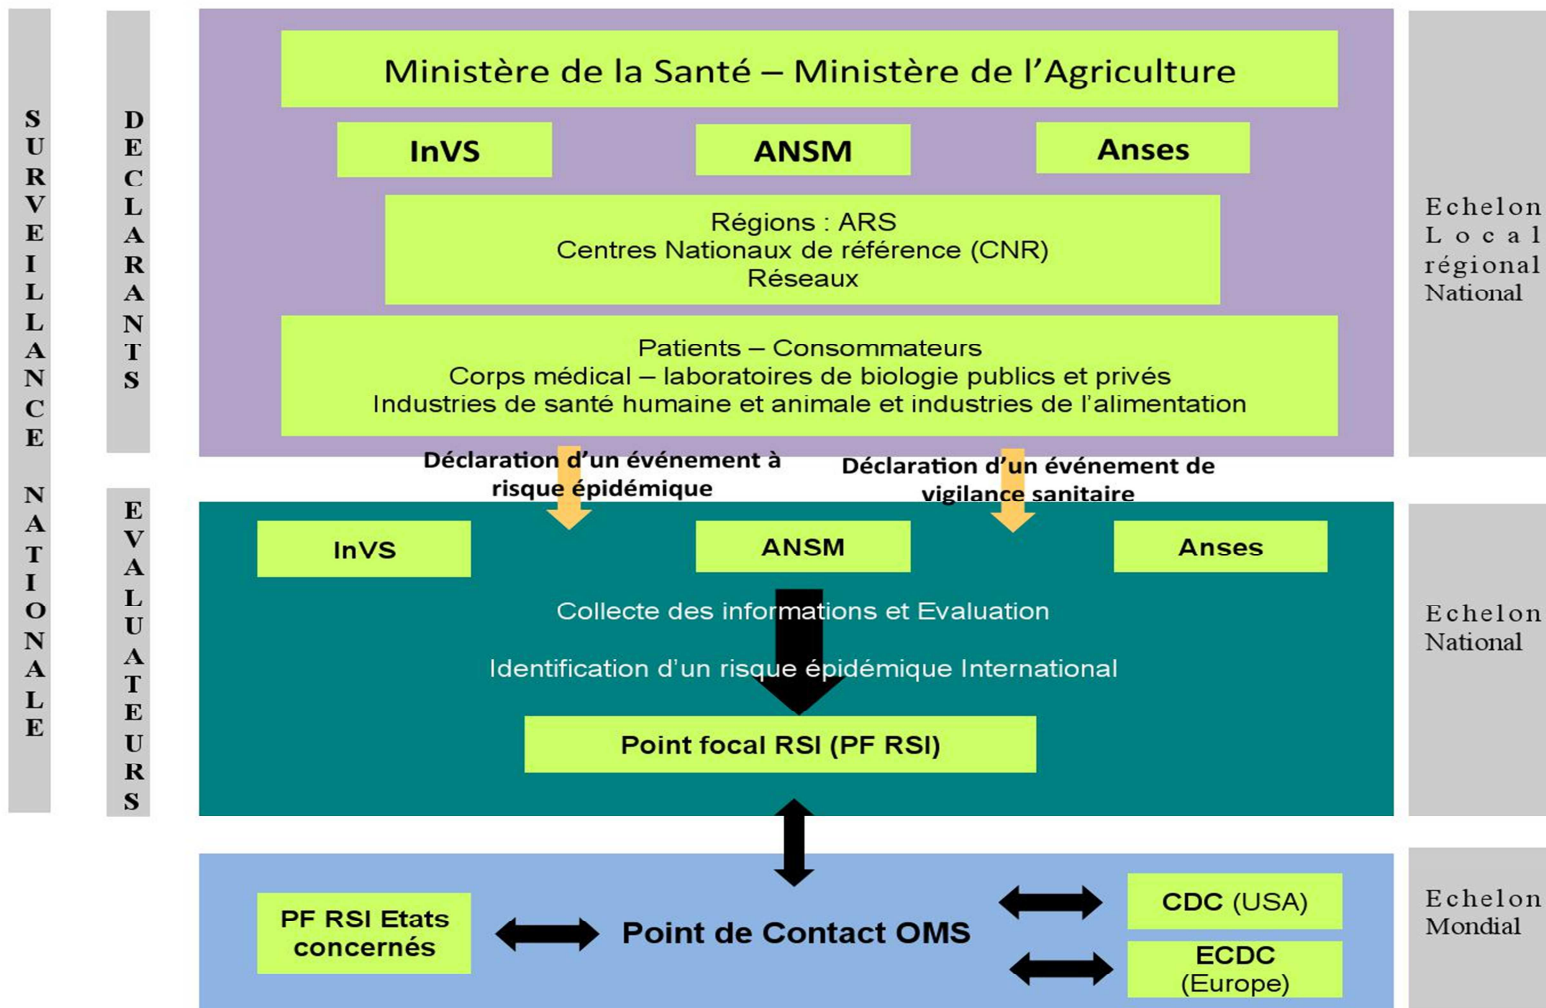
SURVEILLANCE NATIONALE

DECLARANTS

EVALUATEURS

Ministère de la Santé – Ministère de l'Agriculture

InVS

ANSM

Anses

Régions : ARS
Centres Nationaux de référence (CNR)
Réseaux

Patients – Consommateurs
Corps médical – laboratoires de biologie publics et privés
Industries de santé humaine et animale et industries de l'alimentation

Echelon Local régional National

Déclaration d'un événement à risque épidémique

Déclaration d'un événement de vigilance sanitaire

InVS

ANSM

Anses

Collecte des informations et Evaluation

Identification d'un risque épidémique International

Point focal RSI (PF RSI)

Echelon National

PF RSI Etats concernés

Point de Contact OMS

CDC (USA)

ECDC (Europe)

Echelon Mondial